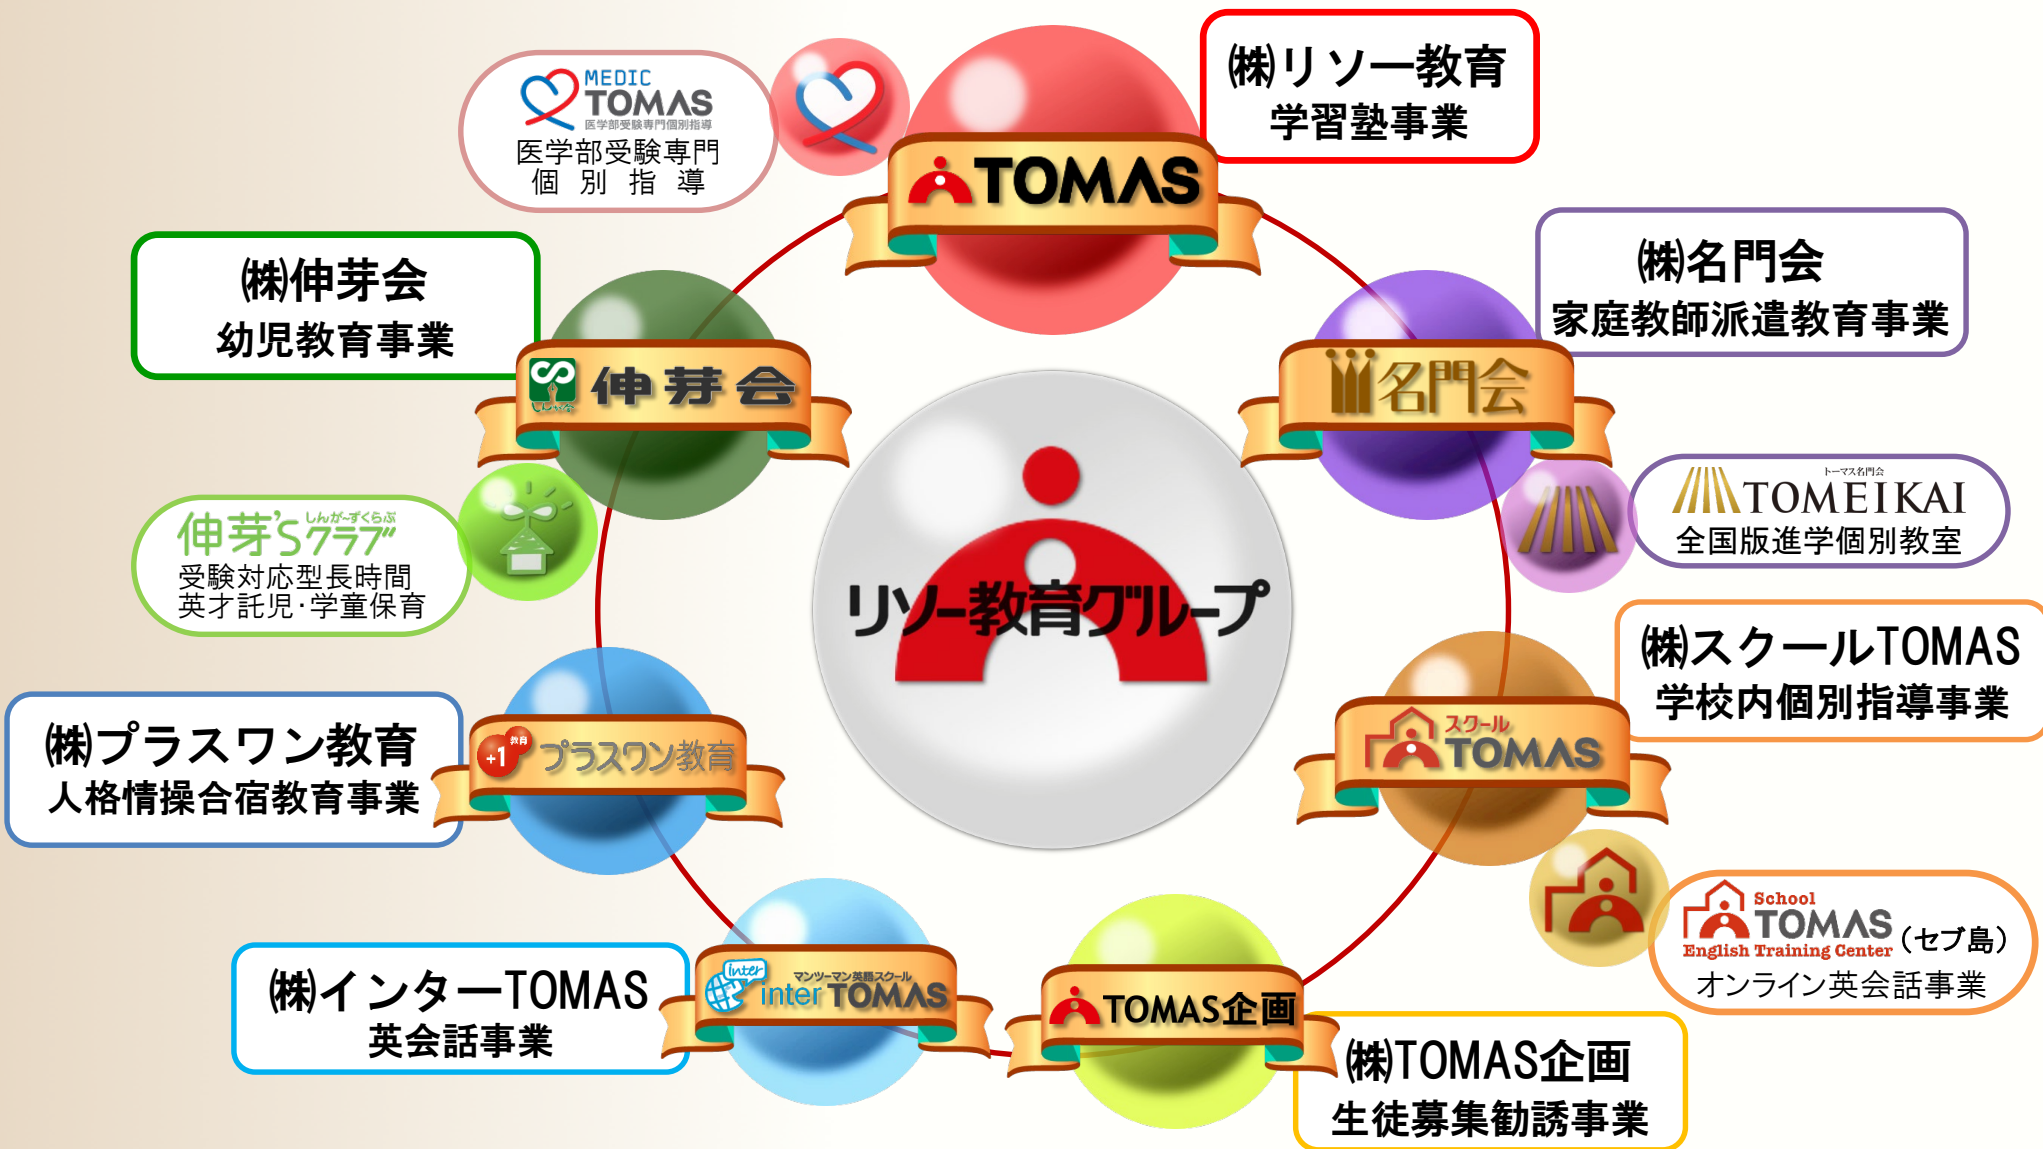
MEDIC TOMAS
医学部受験専門個別指導
医学部受験専門
個 別 指 導

TOMAS

㈱リソー教育
学習塾事業

㈱伸芽会
幼児教育事業

伸芽会

㈱名門会
家庭教師派遣教育事業

名門会

トーマス名門会
TOMEIKAI
全国版進学個別教室

伸芽'Sクラブ
しんが～ずくらぶ
受験対応型長時間
英才託児・学童保育

リソー教育グループ

㈱スクールTOMAS
学校内個別指導事業

スクール TOMAS

㈱プラスワン教育
人格情操合宿教育事業

+1 教育 プラスワン教育

School TOMAS English Training Center（セブ島）
オンライン英会話事業

㈱インターTOMAS
英会話事業

inter マンツーマン英語スクール inter TOMAS

TOMAS企画

㈱TOMAS企画
生徒募集勧誘事業